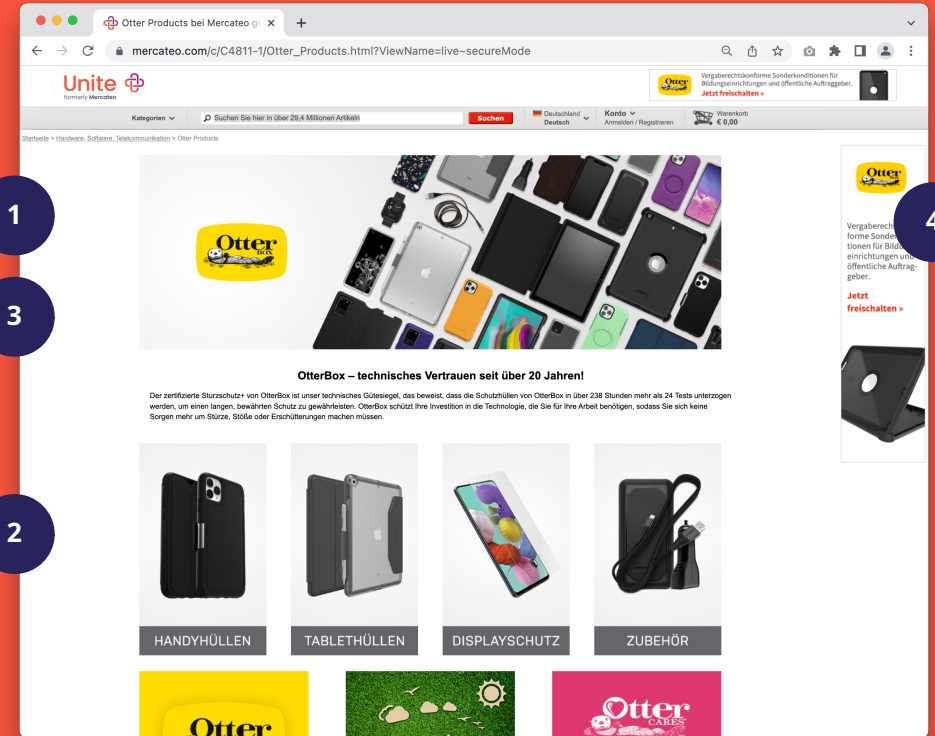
Otter Products bei Mercateo g ×

mercateo.com/c/C4811-1/Otter_Products.html?ViewName=live~secureMode

Unite
formerly Mercateo

Otter
Vergaberechtskonforme Sonderkonditionen für Bildungseinrichtungen und öffentliche Auftraggeber.
Jetzt freischalten »

Kategorien

Suchen Sie hier in über 29,4 Millionen Artikeln

Suchen

Deutschland
Deutsch

Konto
Anmelden / Registrieren

Warenkorb
€ 0,00

Startseite > Hardware, Software, Telekommunikation > Otter Products

1

3

2

4

Otter BOX

OtterBox – technisches Vertrauen seit über 20 Jahren!

Der zertifizierte Sturzschutz+ von OtterBox ist unser technisches Gütesiegel, das beweist, dass die Schutzhüllen von OtterBox in über 238 Stunden mehr als 24 Tests unterzogen werden, um einen langen, bewährten Schutz zu gewährleisten. OtterBox schützt Ihre Investition in die Technologie, die Sie für Ihre Arbeit benötigen, sodass Sie sich keine Sorgen mehr um Stürze, Stöße oder Erschütterungen machen müssen.

HANDYHÜLLEN

TABLETHÜLLEN

DISPLAYSCHUTZ

ZUBEHÖR

Otter

Otter CARES

Otter
Vergaberecht forme Sonder tionen für Bildu einrichtungen und öffentliche Auftraggeber.
Jetzt freischalten »